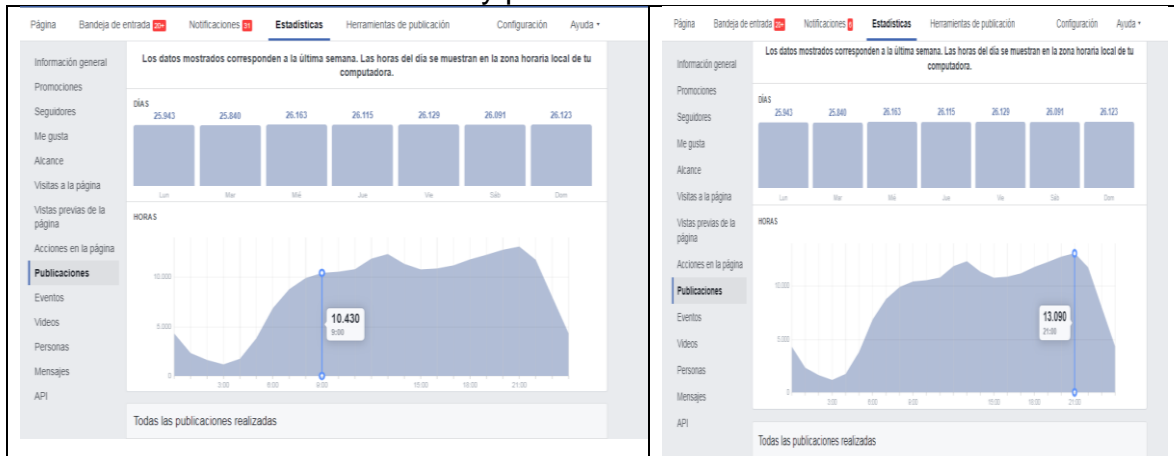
Página Bandeja de entrada 20+ Notificaciones 31 Estadísticas Herramientas de publicación Configuración Ayuda ▾

Información general
Promociones
Seguidores
Me gusta
Alcance
Visitas a la página
Vistas previas de la página
Acciones en la página
Publicaciones
Eventos
Videos
Personas
Mensajes
API

Los datos mostrados corresponden a la última semana. Las horas del día se muestran en la zona horaria local de tu computadora.

DÍAS

| 25.943 | 25.840 | 26.163 | 26.115 | 26.129 | 26.091 | 26.123 |
|---|---|---|---|---|---|---|
| Lun | Mar | Mié | Jue | Vie | Sáb | Dom |

HORAS

10.000
5.000
0
3:00 6:00 9:00 15:00 18:00 21:00

10.430
9:00

Todas las publicaciones realizadas

Página Bandeja de entrada 20+ Notificaciones 8 Estadísticas Herramientas de publicación Configuración Ayuda ▾

Información general
Promociones
Seguidores
Me gusta
Alcance
Visitas a la página
Vistas previas de la página
Acciones en la página
Publicaciones
Eventos
Videos
Personas
Mensajes
API

Los datos mostrados corresponden a la última semana. Las horas del día se muestran en la zona horaria local de tu computadora.

DÍAS

| 25.943 | 25.840 | 26.163 | 26.115 | 26.129 | 26.091 | 26.123 |
|---|---|---|---|---|---|---|
| Lun | Mar | Mié | Jue | Vie | Sáb | Dom |

HORAS

10.000
5.000
0
3:00 6:00 9:00 15:00 18:00 21:00

13.090
21:00

Todas las publicaciones realizadas